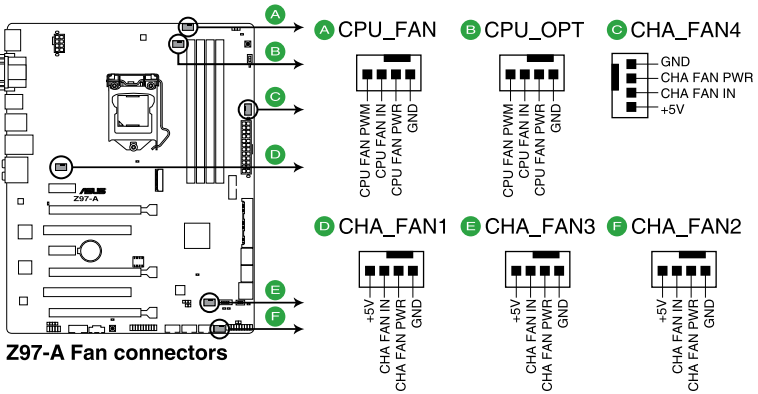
A
B
C
D
E
F
Z97-A
Z97-A Fan connectors

A CPU_FAN
CPU FAN PWM
CPU FAN IN
CPU FAN PWR
GND

B CPU_OPT
CPU FAN PWM
CPU FAN IN
CPU FAN PWR
GND

C CHA_FAN4
GND
CHA FAN PWR
CHA FAN IN
+5V

D CHA_FAN1
+5V
CHA FAN IN
CHA FAN PWR
GND

E CHA_FAN3
+5V
CHA FAN IN
CHA FAN PWR
GND

F CHA_FAN2
+5V
CHA FAN IN
CHA FAN PWR
GND